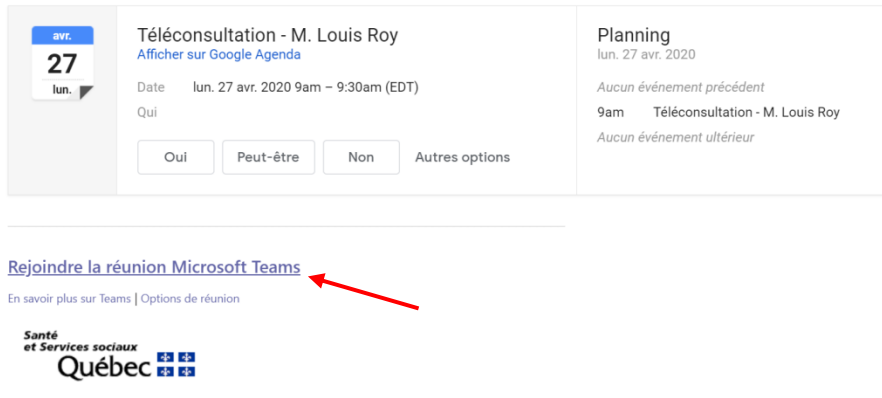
avr.
27
lun.

Téléconsultation - M. Louis Roy
Afficher sur Google Agenda

Date lun. 27 avr. 2020 9am – 9:30am (EDT)
Qui

Oui | Peut-être | Non | Autres options

Planning
lun. 27 avr. 2020

Aucun événement précédent
9am Téléconsultation - M. Louis Roy
Aucun événement ultérieur

Rejoindre la réunion Microsoft Teams

En savoir plus sur Teams | Options de réunion

Santé et Services sociaux
Québec